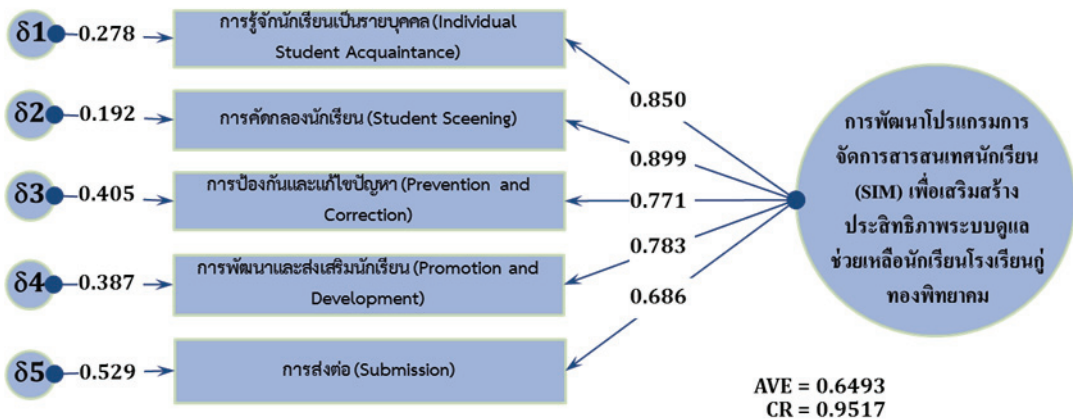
δ1 0.278 การรู้จักนักเรียนเป็นรายบุคคล (Individual Student Acquaintance)

δ2 0.192 การคัดกลองนักเรียน (Student Sceening)

δ3 0.405 การป้องกันและแก้ไขปัญหา (Prevention and Correction)

δ4 0.387 การพัฒนาและส่งเสริมนักเรียน (Promotion and Development)

δ5 0.529 การส่งต่อ (Submission)

0.850

0.899

0.771

0.783

0.686

การพัฒนาโปรแกรมการจัดการสารสนเทศนักเรียน (SIM) เพื่อเสริมสร้างประสิทธิภาพระบบดูแลช่วยเหลือนักเรียนโรงเรียนกู่ทองพิทยาคม

AVE = 0.6493
CR = 0.9517